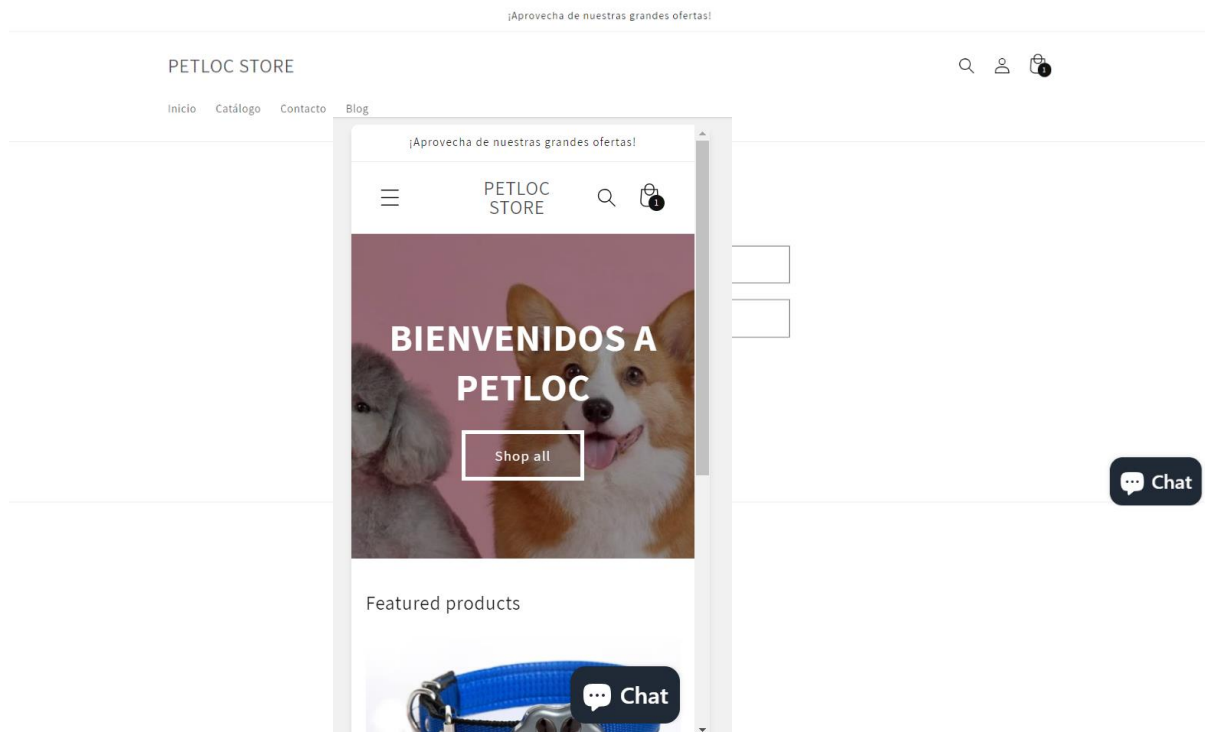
¡Aprovecha de nuestras grandes ofertas!

PETLOC STORE

1

Inicio Catálogo Contacto Blog

¡Aprovecha de nuestras grandes ofertas!

PETLOC STORE

1

BIENVENIDOS A PETLOC

Shop all

Chat

Featured products

Chat